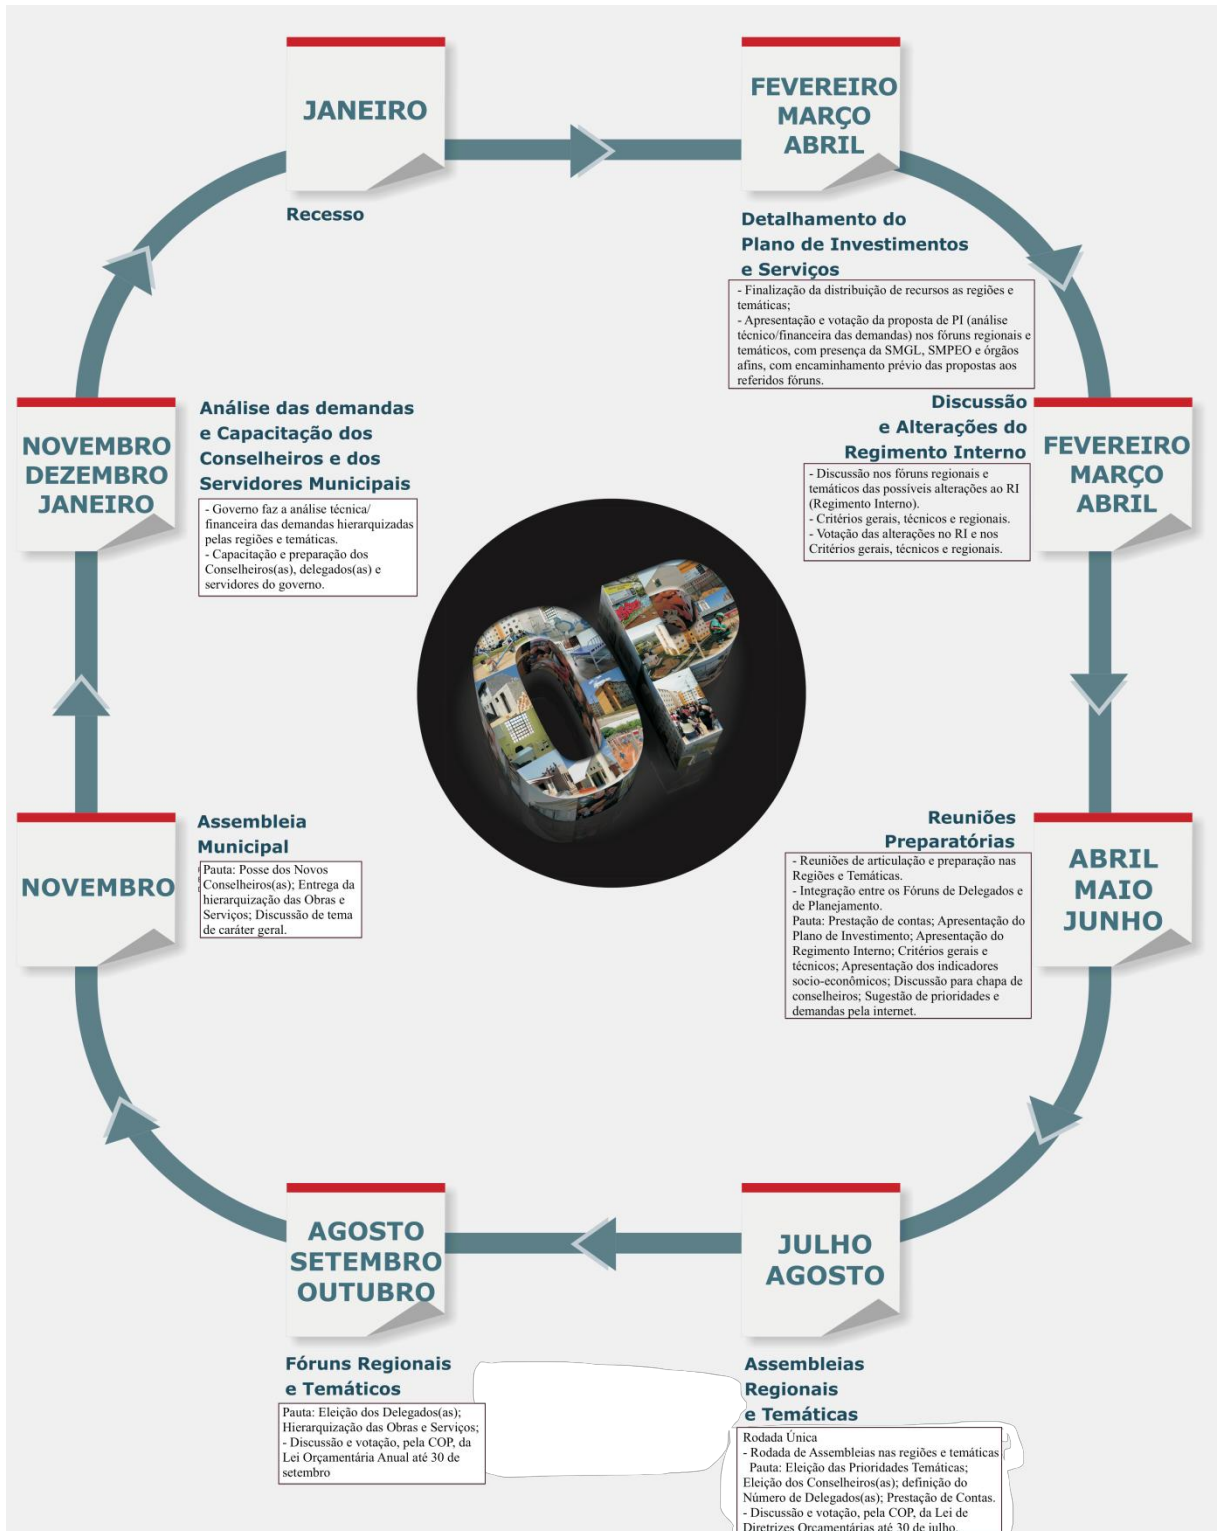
JANEIRO

Recesso

FEVEREIRO
MARÇO
ABRIL

Detalhamento do Plano de Investimentos e Serviços

- Finalização da distribuição de recursos as regiões e temáticas;
- Apresentação e votação da proposta de PI (análise técnico/financeira das demandas) nos fóruns regionais e temáticos, com presença da SMGL, SMPEO e órgãos afins, com encaminhamento prévio das propostas aos referidos fóruns.

Discussão e Alterações do Regimento Interno

- Discussão nos fóruns regionais e temáticos das possíveis alterações ao RI (Regimento Interno).
- Critérios gerais, técnicos e regionais.
- Votação das alterações no RI e nos Critérios gerais, técnicos e regionais.

FEVEREIRO
MARÇO
ABRIL

NOVEMBRO
DEZEMBRO
JANEIRO

Análise das demandas e Capacitação dos Conselheiros e dos Servidores Municipais

- Governo faz a análise técnica/ financeira das demandas hierarquizadas pelas regiões e temáticas.
- Capacitação e preparação dos Conselheiros(as), delegados(as) e servidores do governo.

OP

NOVEMBRO

Assembleia Municipal

Pauta: Posse dos Novos Conselheiros(as); Entrega da hierarquização das Obras e Serviços; Discussão de tema de caráter geral.

Reuniões Preparatórias

- Reuniões de articulação e preparação nas Regiões e Temáticas.
- Integração entre os Fóruns de Delegados e de Planejamento.
Pauta: Prestação de contas; Apresentação do Plano de Investimento; Apresentação do Regimento Interno; Critérios gerais e técnicos; Apresentação dos indicadores socio-econômicos; Discussão para chapa de conselheiros; Sugestão de prioridades e demandas pela internet.

ABRIL
MAIO
JUNHO

AGOSTO
SETEMBRO
OUTUBRO

Fóruns Regionais e Temáticos

Pauta: Eleição dos Delegados(as); Hierarquização das Obras e Serviços;
- Discussão e votação, pela COP, da Lei Orçamentária Anual até 30 de setembro

JULHO
AGOSTO

Assembleias Regionais e Temáticas

Rodada Única
- Rodada de Assembleias nas regiões e temáticas
Pauta: Eleição das Prioridades Temáticas; Eleição dos Conselheiros(as); definição do Número de Delegados(as); Prestação de Contas.
- Discussão e votação, pela COP, da Lei de Diretrizes Orçamentárias até 30 de julho.